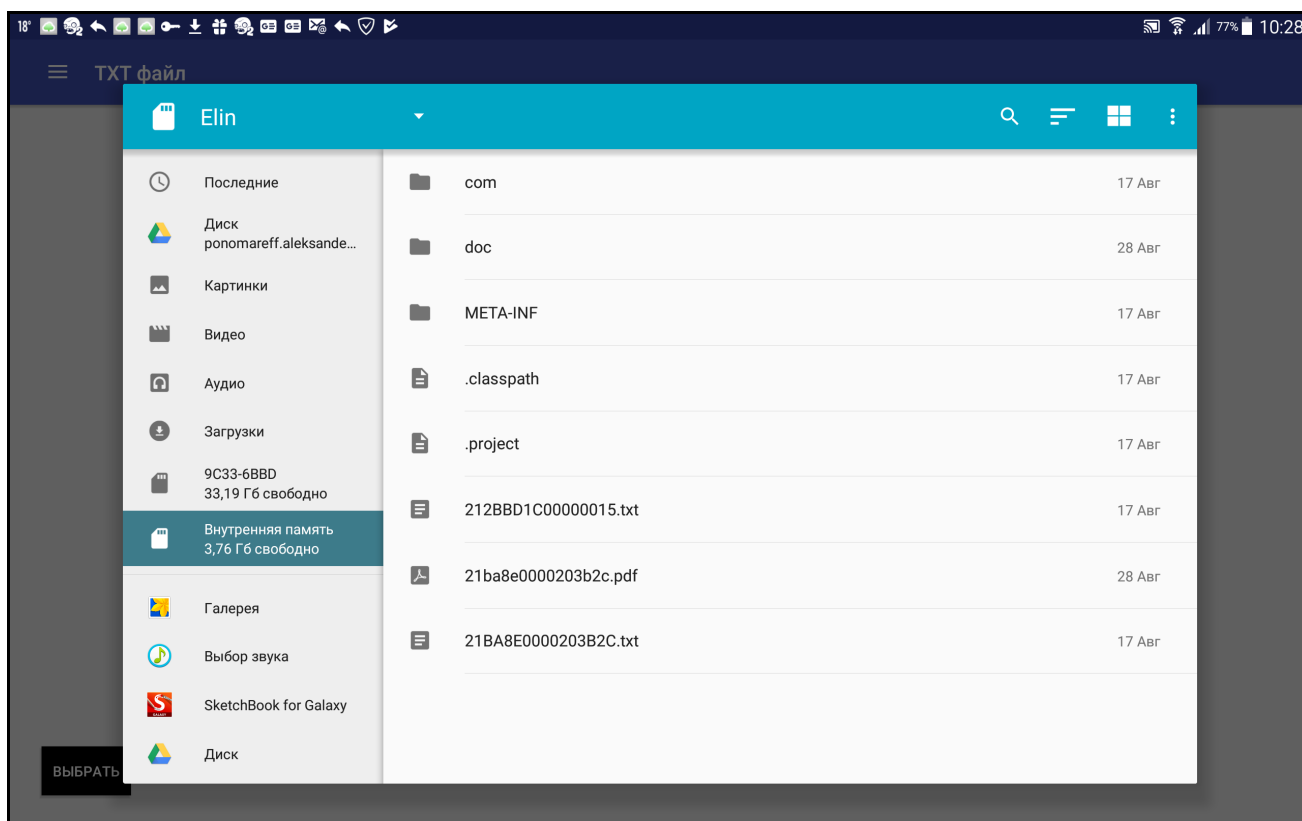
18° 77% 10:28

TXT файл

Elin

Последние
Диск
ponomareff.aleksande...
Картинки
Видео
Аудио
Загрузки
9C33-6BBD
33,19 Гб свободно
Внутренняя память
3,76 Гб свободно
Галерея
Выбор звука
SketchBook for Galaxy
Диск

| | |
|---|---|
| com | 17 Авг |
| doc | 28 Авг |
| META-INF | 17 Авг |
| .classpath | 17 Авг |
| .project | 17 Авг |
| 212BBD1C00000015.txt | 17 Авг |
| 21ba8e0000203b2c.pdf | 28 Авг |
| 21BA8E0000203B2C.txt | 17 Авг |

ВЫБРАТЬ